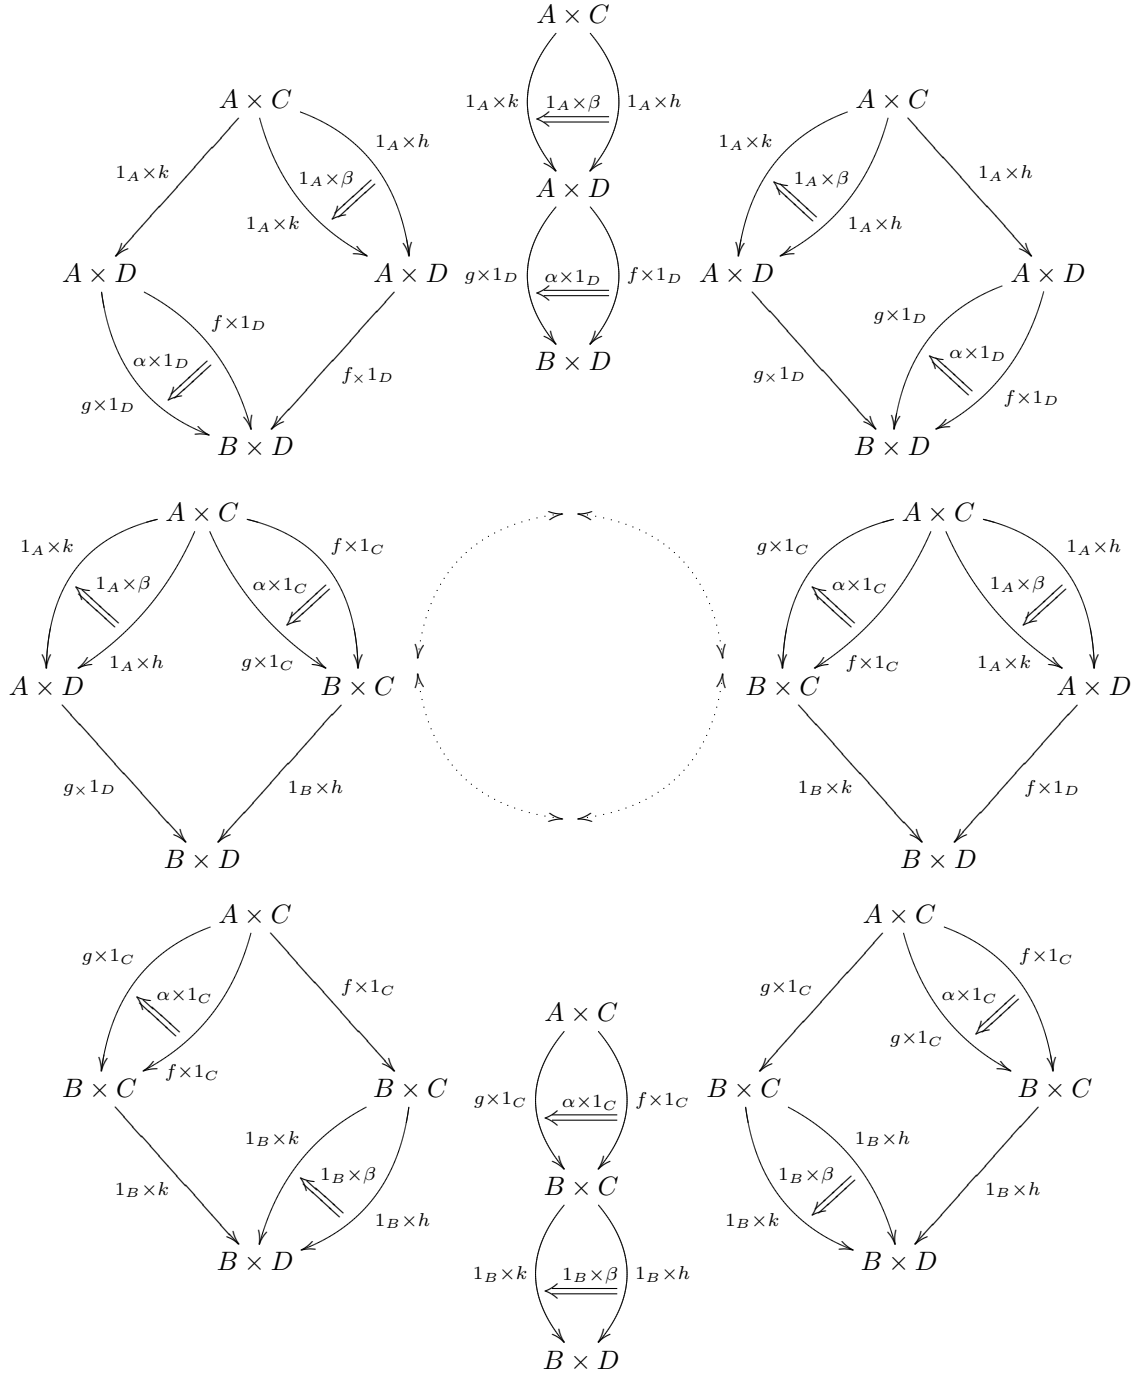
$A \times C$
$1_A \times k$
$1_A \times \beta$
$1_A \times h$
$A \times D$
$g \times 1_D$
$\alpha \times 1_D$
$f \times 1_D$
$B \times D$

$A \times C$
$1_A \times h$
$1_A \times k$
$1_A \times \beta$
$1_A \times k$
$A \times D$
$A \times D$
$f \times 1_D$
$\alpha \times 1_D$
$g \times 1_D$
$f \times 1_D$
$B \times D$

$A \times C$
$1_A \times k$
$1_A \times \beta$
$1_A \times h$
$1_A \times h$
$A \times D$
$A \times D$
$g \times 1_D$
$\alpha \times 1_D$
$g \times 1_D$
$f \times 1_D$
$B \times D$

$A \times C$
$1_A \times k$
$f \times 1_C$
$1_A \times \beta$
$\alpha \times 1_C$
$1_A \times h$
$g \times 1_C$
$A \times D$
$B \times C$
$g \times 1_D$
$1_B \times h$
$B \times D$

$A \times C$
$g \times 1_C$
$1_A \times h$
$\alpha \times 1_C$
$1_A \times \beta$
$f \times 1_C$
$1_A \times k$
$B \times C$
$A \times D$
$1_B \times k$
$f \times 1_D$
$B \times D$

$A \times C$
$g \times 1_C$
$\alpha \times 1_C$
$f \times 1_C$
$f \times 1_C$
$B \times C$
$B \times C$
$1_B \times k$
$1_B \times \beta$
$1_B \times k$
$1_B \times h$
$B \times D$

$A \times C$
$g \times 1_C$
$\alpha \times 1_C$
$f \times 1_C$
$B \times C$
$1_B \times k$
$1_B \times \beta$
$1_B \times h$
$B \times D$

$A \times C$
$f \times 1_C$
$g \times 1_C$
$\alpha \times 1_C$
$g \times 1_C$
$B \times C$
$B \times C$
$1_B \times h$
$1_B \times \beta$
$1_B \times h$
$1_B \times k$
$B \times D$